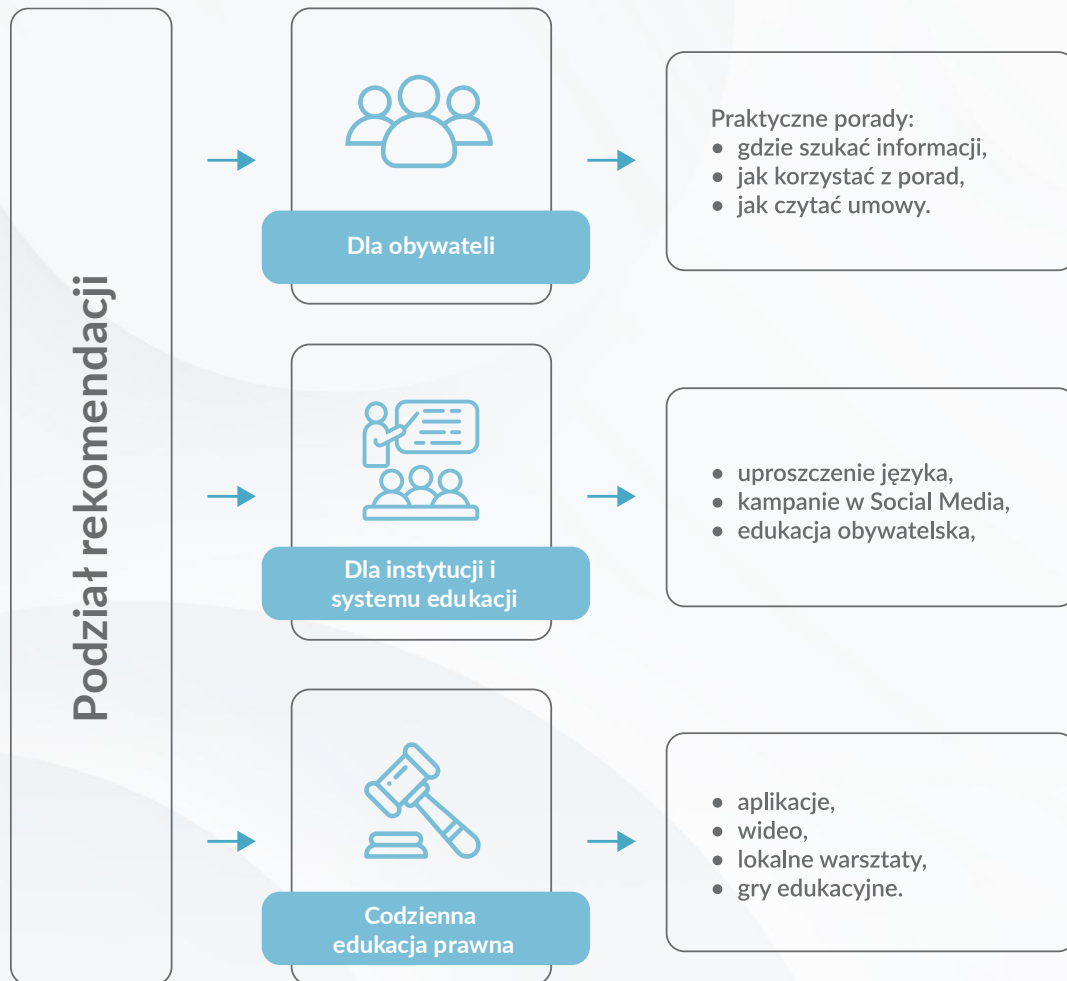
Podział rekomendacji

Dla obywateli

Praktyczne porady:
- gdzie szukać informacji,
- jak korzystać z porad,
- jak czytać umowy.

Dla instytucji i systemu edukacji

- uproszczenie języka,
- kampanie w Social Media,
- edukacja obywatelska,

Codzienna edukacja prawna

- aplikacje,
- wideo,
- lokalne warsztaty,
- gry edukacyjne.